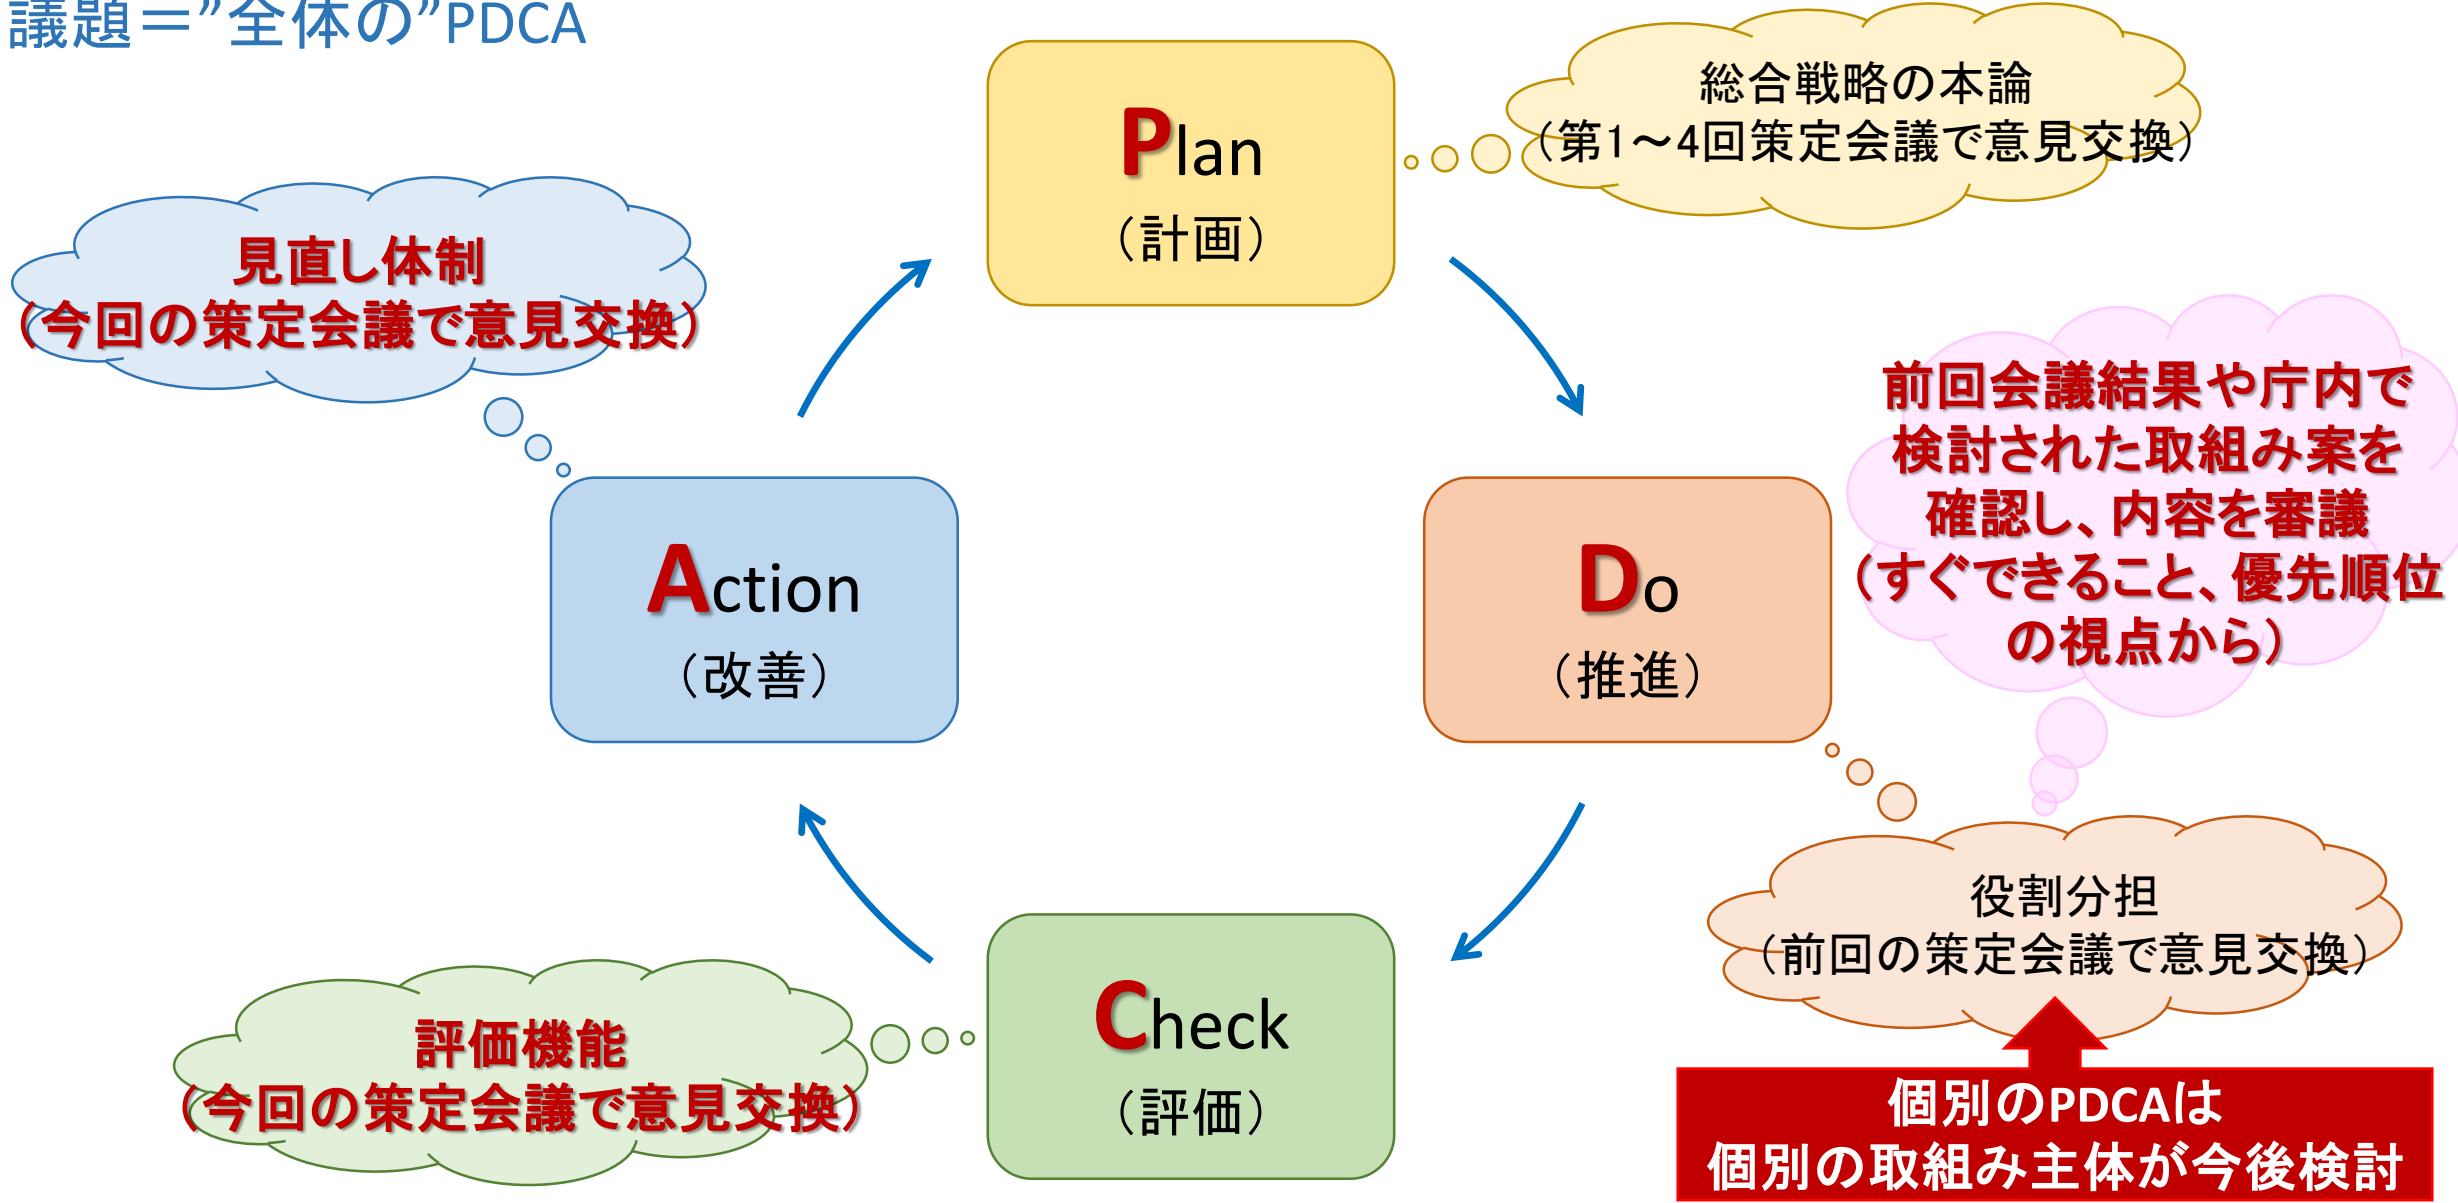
議題＝”全体の”PDCA

Plan
（計画）

総合戦略の本論
（第1～4回策定会議で意見交換）

見直し体制
（今回の策定会議で意見交換）

前回会議結果や庁内で検討された取組み案を確認し、内容を審議
（すぐできること、優先順位の視点から）

Action
（改善）

Do
（推進）

役割分担
（前回の策定会議で意見交換）

評価機能
（今回の策定会議で意見交換）

Check
（評価）

個別のPDCAは
個別の取組み主体が今後検討